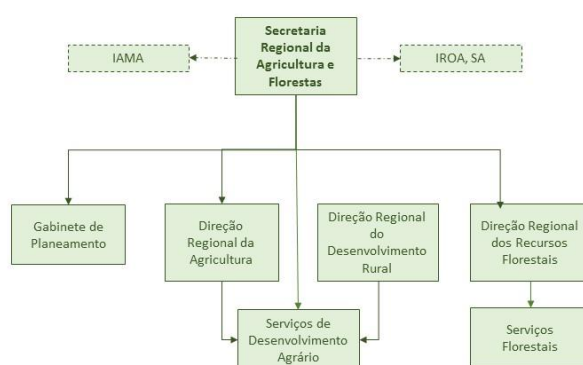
Secretaria Regional da Agricultura e Florestas

IAMA

IROA, SA

Gabinete de Planeamento

Direção Regional da Agricultura

Direção Regional do Desenvolvimento Rural

Direção Regional dos Recursos Florestais

Serviços de Desenvolvimento Agrário

Serviços Florestais